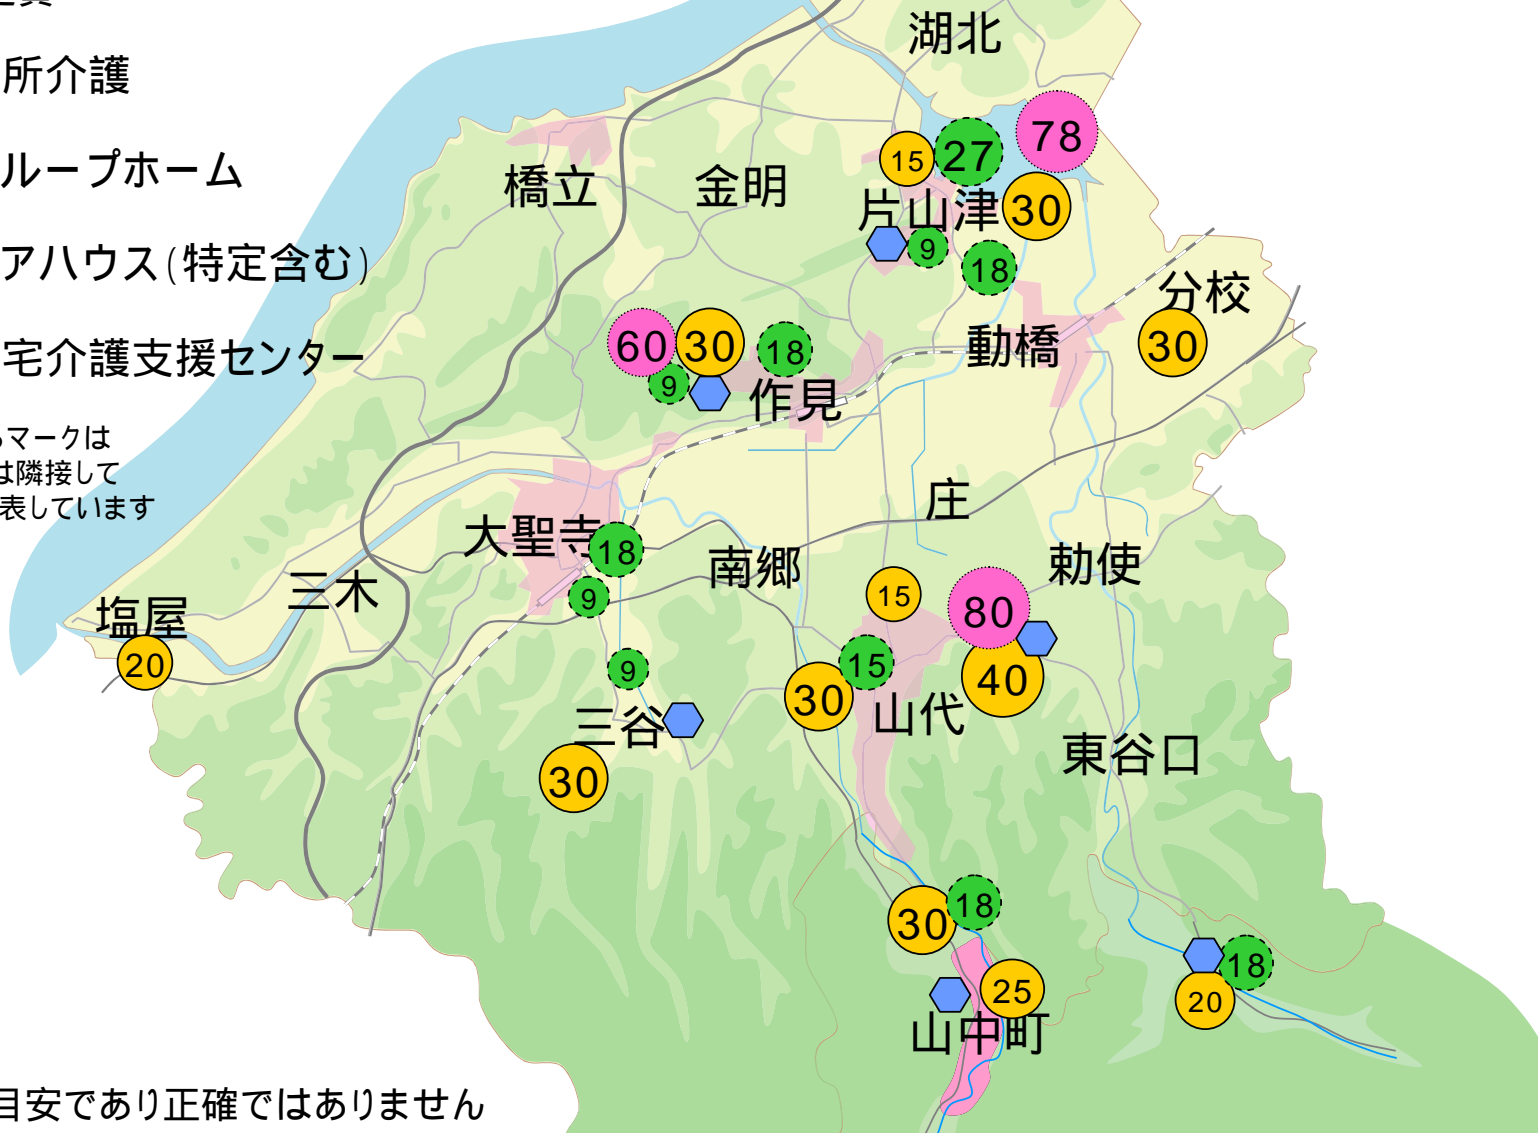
所介護

ループホーム

アハウス(特定含む)

宅介護支援センター

マークは
は隣接して
表しています

目安であり正確ではありません

湖北
15
27
78
片山津
30
9
18
橋立
金明
分校
30
動橋
60
30
18
9
作見
庄
大聖寺
18
9
南郷
勅使
塩屋
20
三木
15
80
9
15
40
30
山代
三谷
30
東谷口
30
18
18
25
20
山中町